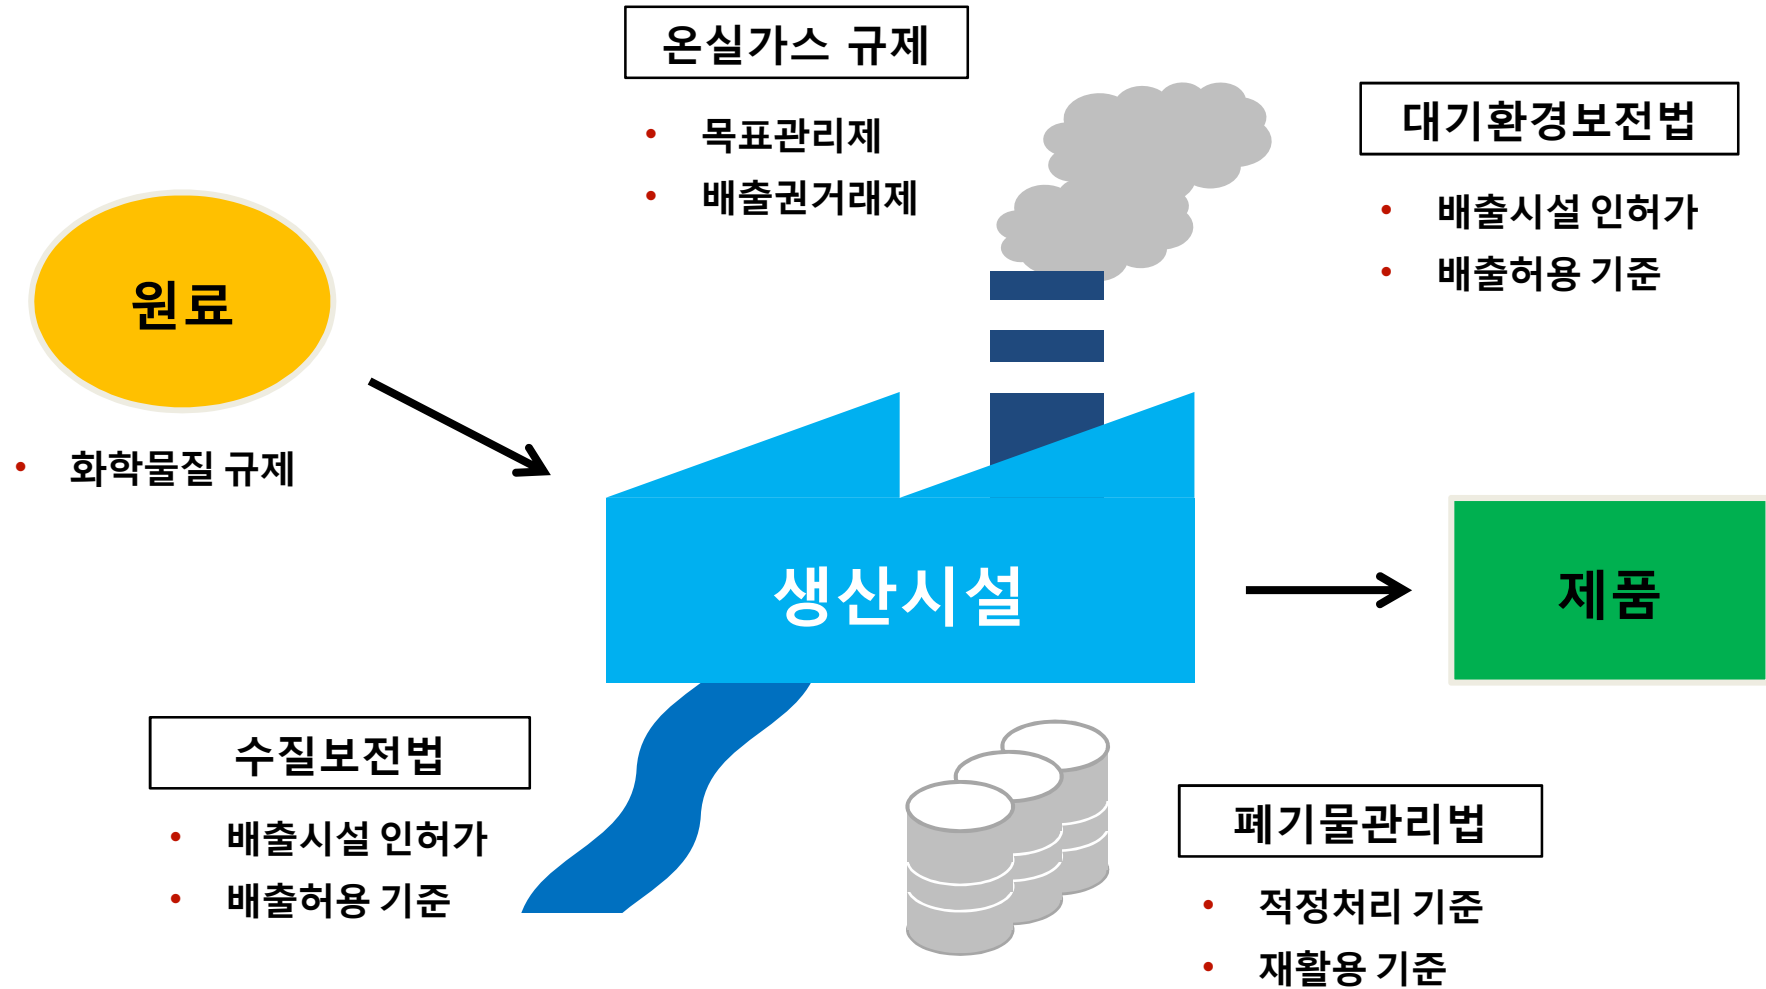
온실가스 규제

• 목표관리제
• 배출권거래제

대기환경보전법

• 배출시설 인허가
• 배출허용 기준

원료

• 화학물질 규제

생산시설

제품

수질보전법

• 배출시설 인허가
• 배출허용 기준

폐기물관리법

• 적정처리 기준
• 재활용 기준